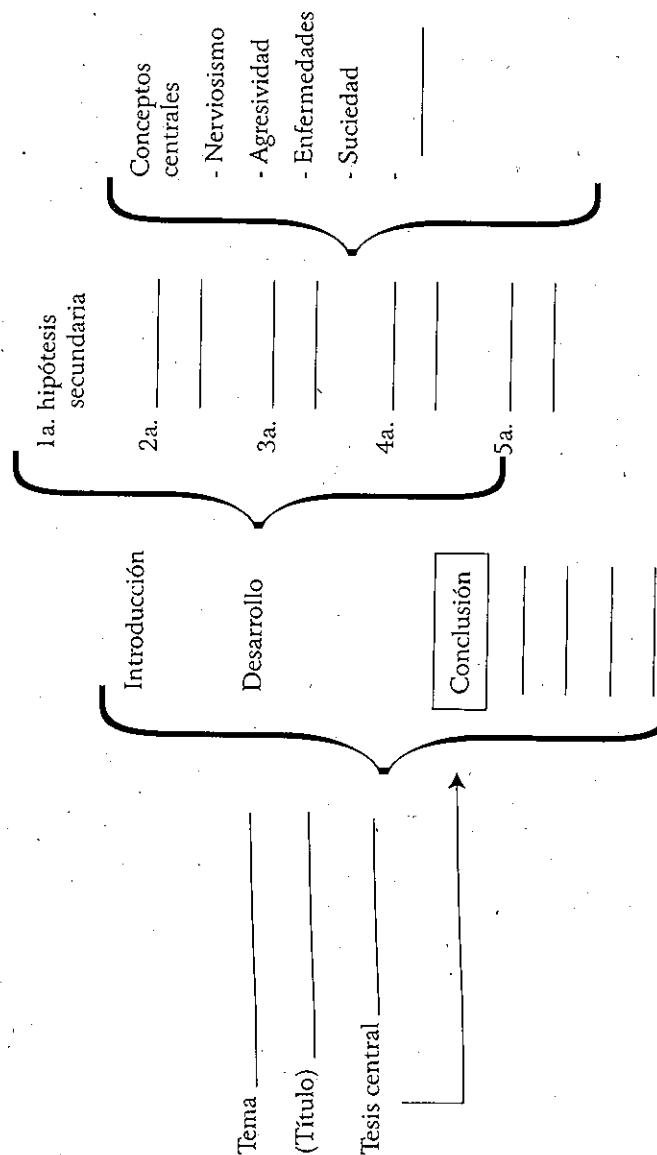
Tema ______
(Título) ______
Tesis central ______

Introducción
Desarrollo
Conclusión

1a. hipótesis secundaria ______
2a. ______
3a. ______
4a. ______
5a. ______

Conceptos centrales
- Nerviosismo
- Agresividad
- Enfermedades
- Suciedad
- ______